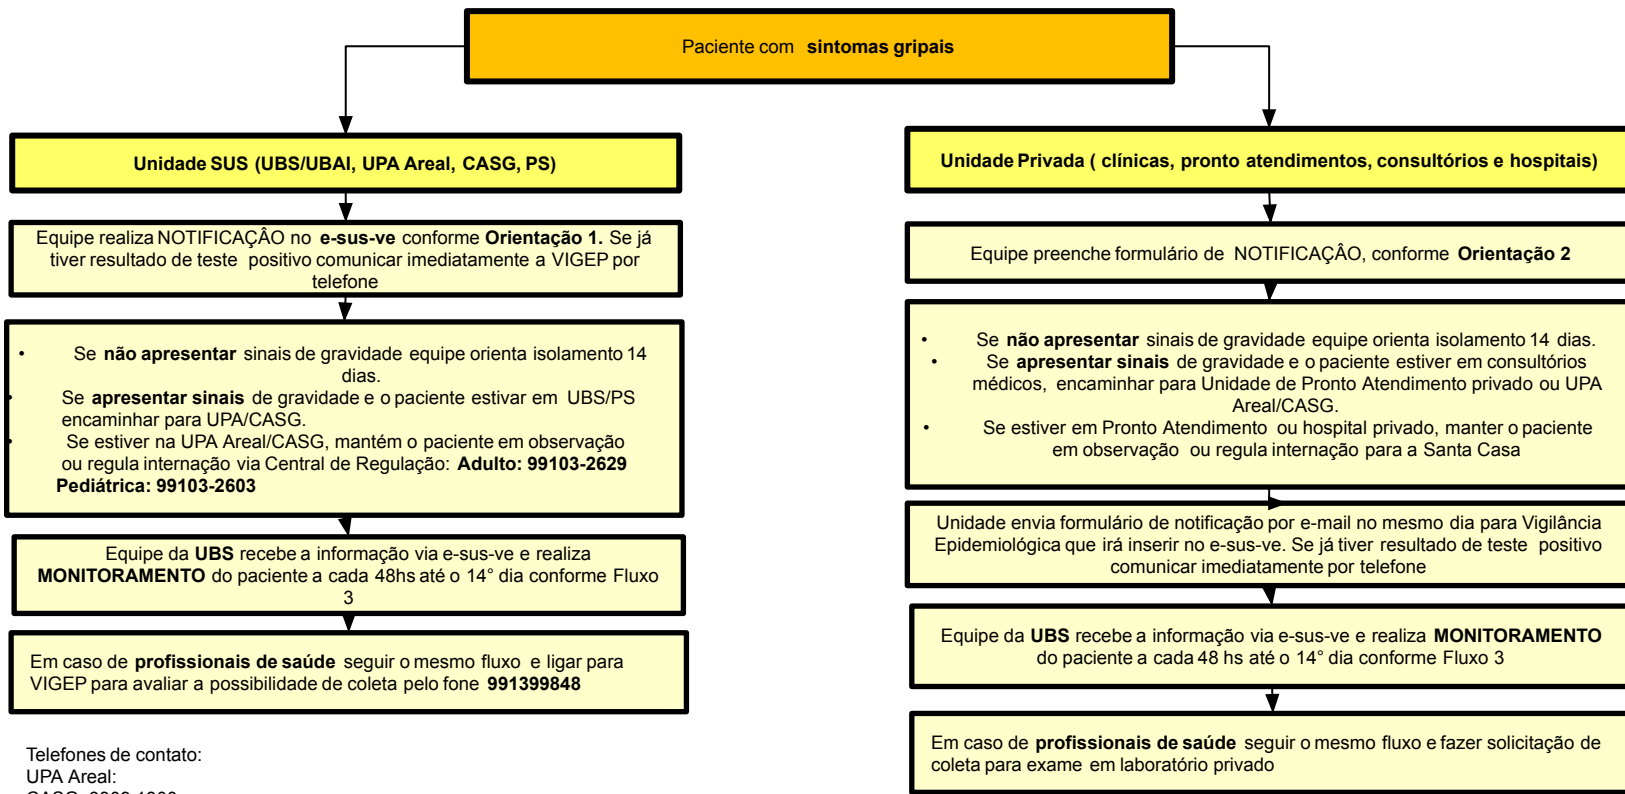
Paciente com **sintomas gripais**

Unidade SUS (UBS/UBAI, UPA Areal, CASG, PS)

Equipe realiza NOTIFICAÇÂO no **e-sus-ve** conforme **Orientação 1.** Se já tiver resultado de teste positivo comunicar imediatamente a VIGEP por telefone

• Se **não apresentar** sinais de gravidade equipe orienta isolamento 14 dias.
• Se **apresentar sinais** de gravidade e o paciente estivar em UBS/PS encaminhar para UPA/CASG.
• Se estiver na UPA Areal/CASG, mantém o paciente em observação ou regula internação via Central de Regulação: **Adulto: 99103-2629 Pediátrica: 99103-2603**

Equipe da **UBS** recebe a informação via e-sus-ve e realiza **MONITORAMENTO** do paciente a cada 48hs até o 14° dia conforme Fluxo 3

Em caso de **profissionais de saúde** seguir o mesmo fluxo e ligar para VIGEP para avaliar a possibilidade de coleta pelo fone **991399848**

Telefones de contato:
UPA Areal:
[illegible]

Unidade Privada ( clínicas, pronto atendimentos, consultórios e hospitais)

Equipe preenche formulário de NOTIFICAÇÂO, conforme **Orientação 2**

• Se **não apresentar** sinais de gravidade equipe orienta isolamento 14 dias.
• Se **apresentar sinais** de gravidade e o paciente estiver em consultórios médicos, encaminhar para Unidade de Pronto Atendimento privado ou UPA Areal/CASG.
• Se estiver em Pronto Atendimento ou hospital privado, manter o paciente em observação ou regula internação para a Santa Casa

Unidade envia formulário de notificação por e-mail no mesmo dia para Vigilância Epidemiológica que irá inserir no e-sus-ve. Se já tiver resultado de teste positivo comunicar imediatamente por telefone

Equipe da **UBS** recebe a informação via e-sus-ve e realiza **MONITORAMENTO** do paciente a cada 48 hs até o 14° dia conforme Fluxo 3

Em caso de **profissionais de saúde** seguir o mesmo fluxo e fazer solicitação de coleta para exame em laboratório privado